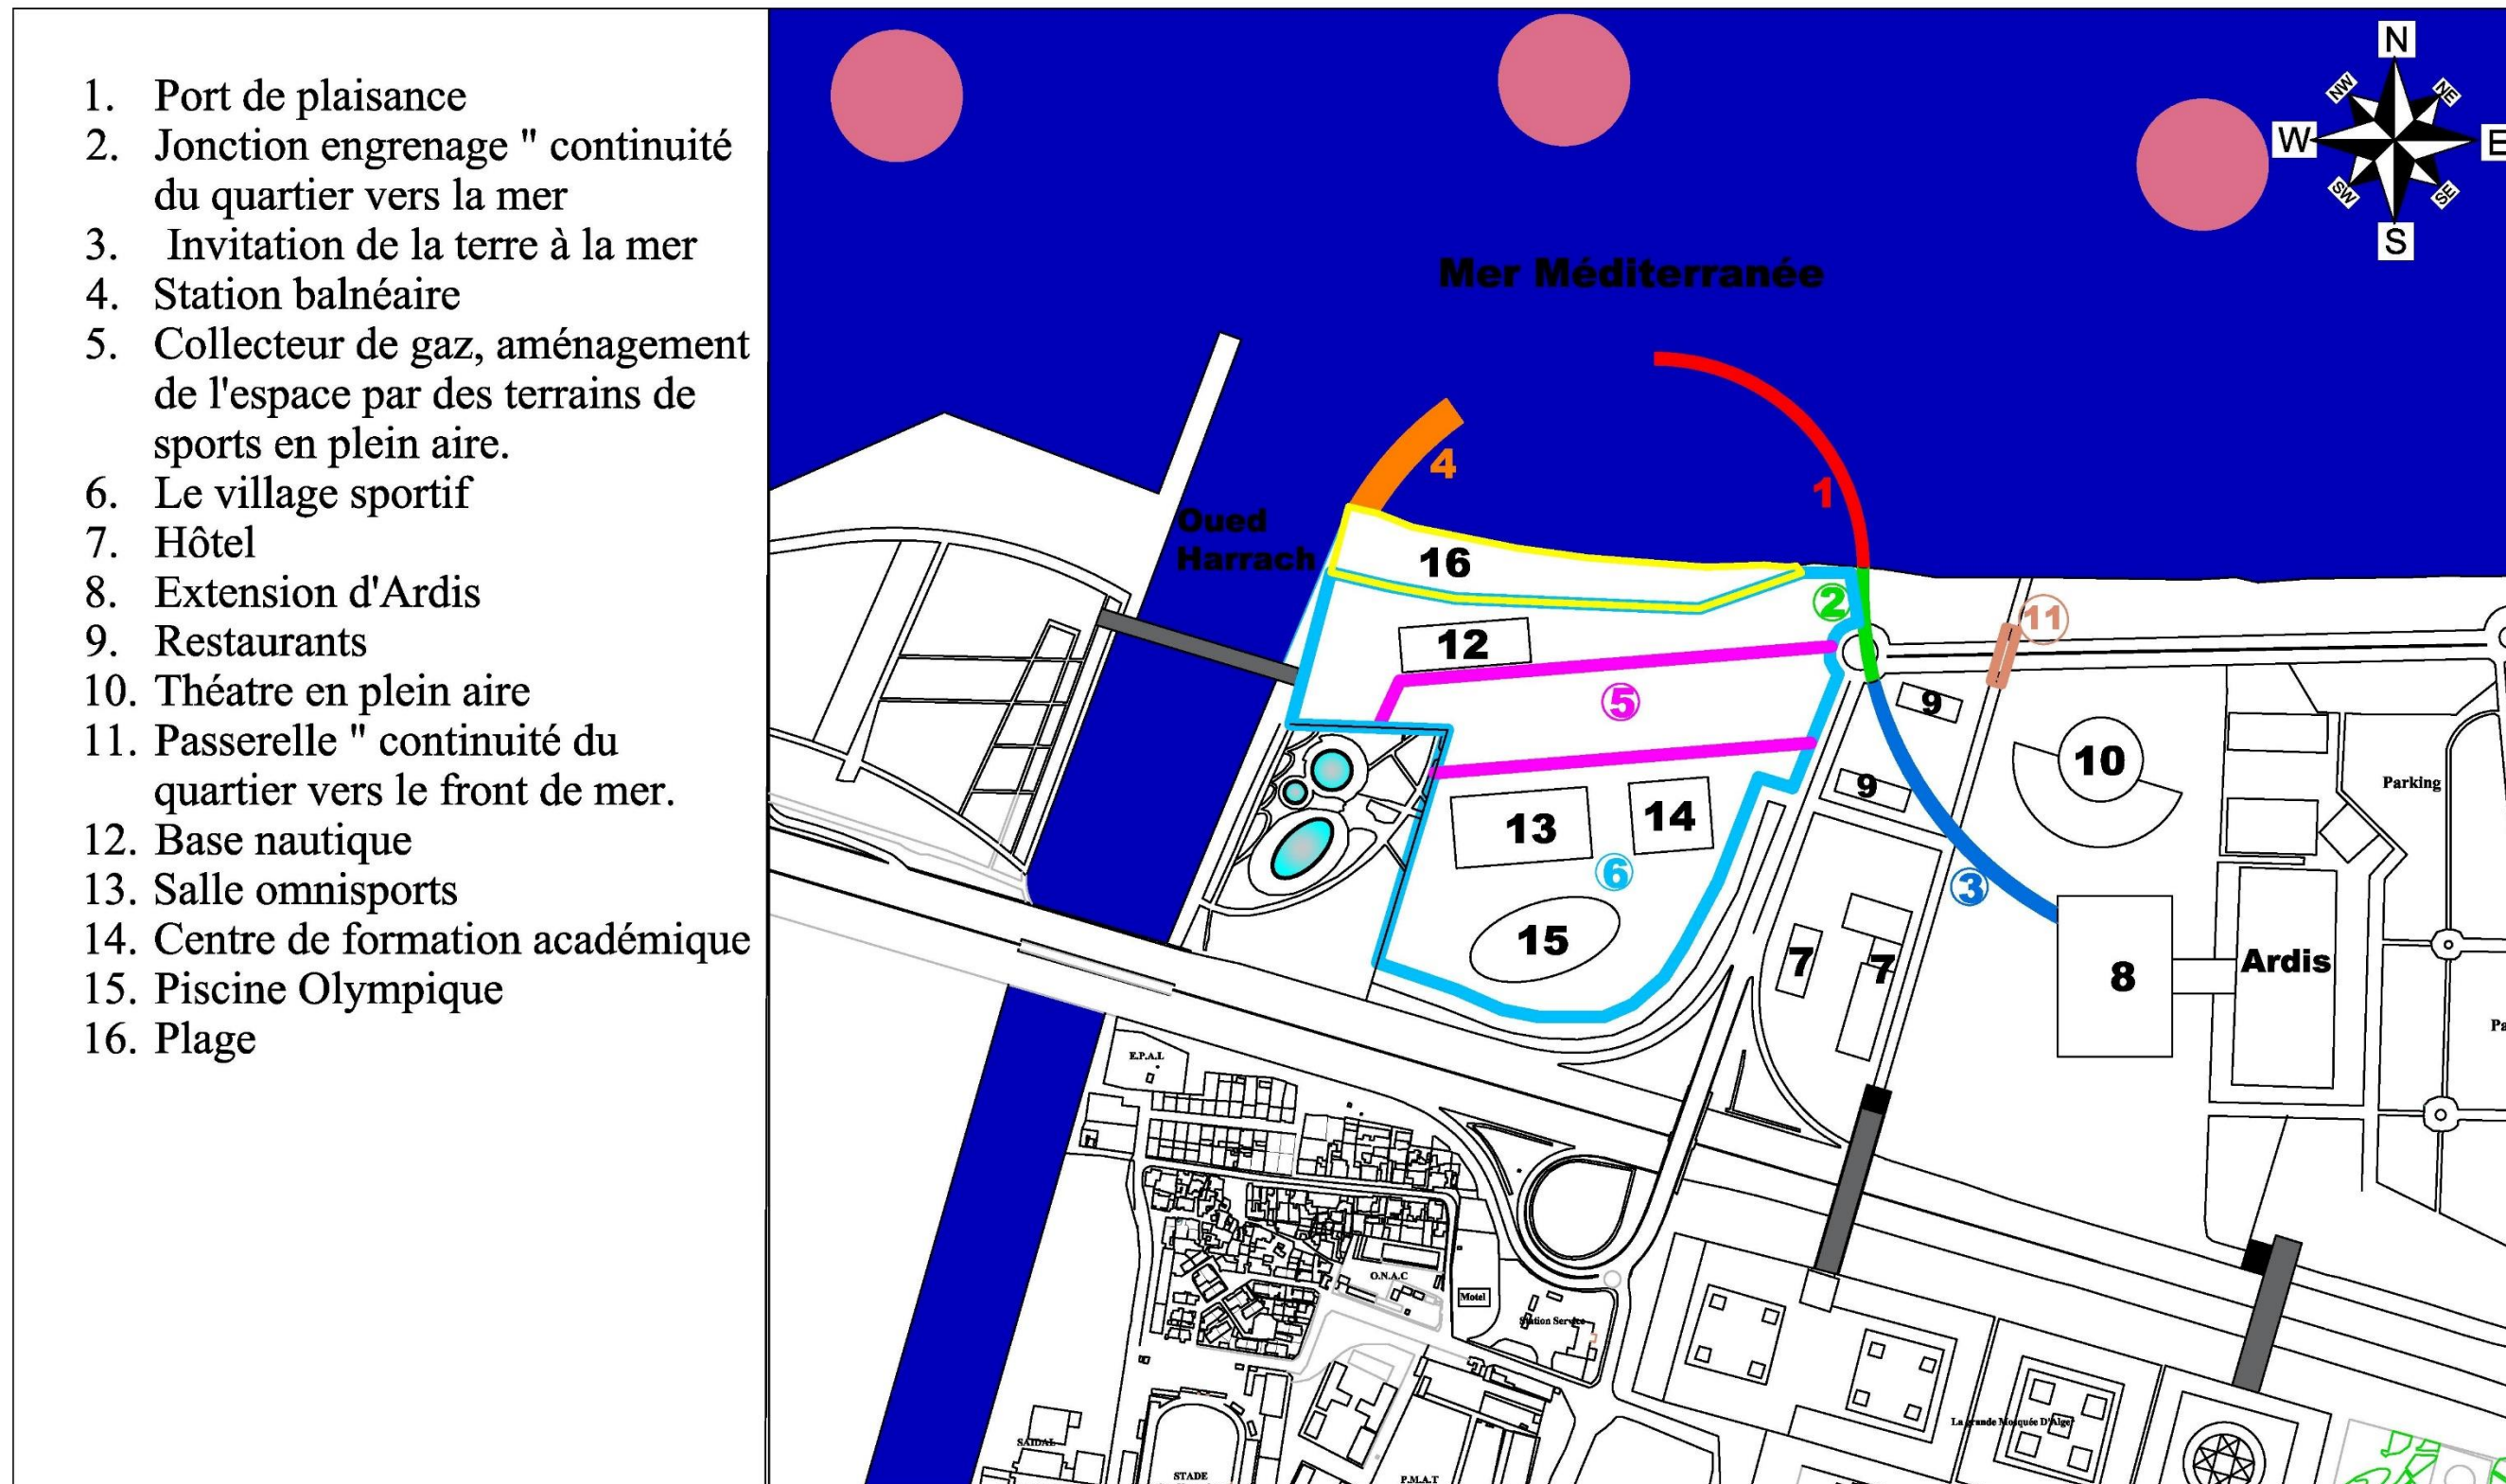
1. Port de plaisance
2. Jonction engrenage " continuité du quartier vers la mer
3. Invitation de la terre à la mer
4. Station balnéaire
5. Collecteur de gaz, aménagement de l'espace par des terrains de sports en plein aire.
6. Le village sportif
7. Hôtel
8. Extension d'Ardis
9. Restaurants
10. Théatre en plein aire
11. Passerelle " continuité du quartier vers le front de mer.
12. Base nautique
13. Salle omnisports
14. Centre de formation académique
15. Piscine Olympique
16. Plage

N
NW
NE
W
E
SW
SE
S

Mer Méditerranée

4
1
Oued Harrach
16
2
11
12
5
9
9
10
Parking
13
14
6
3
15
7
7
8
Ardis
Pa
E.P.A.L
O.N.A.C
Motel
Station Service
La grande Mosquée D'Alger
SAIDAL
STADE
P.M.A.T